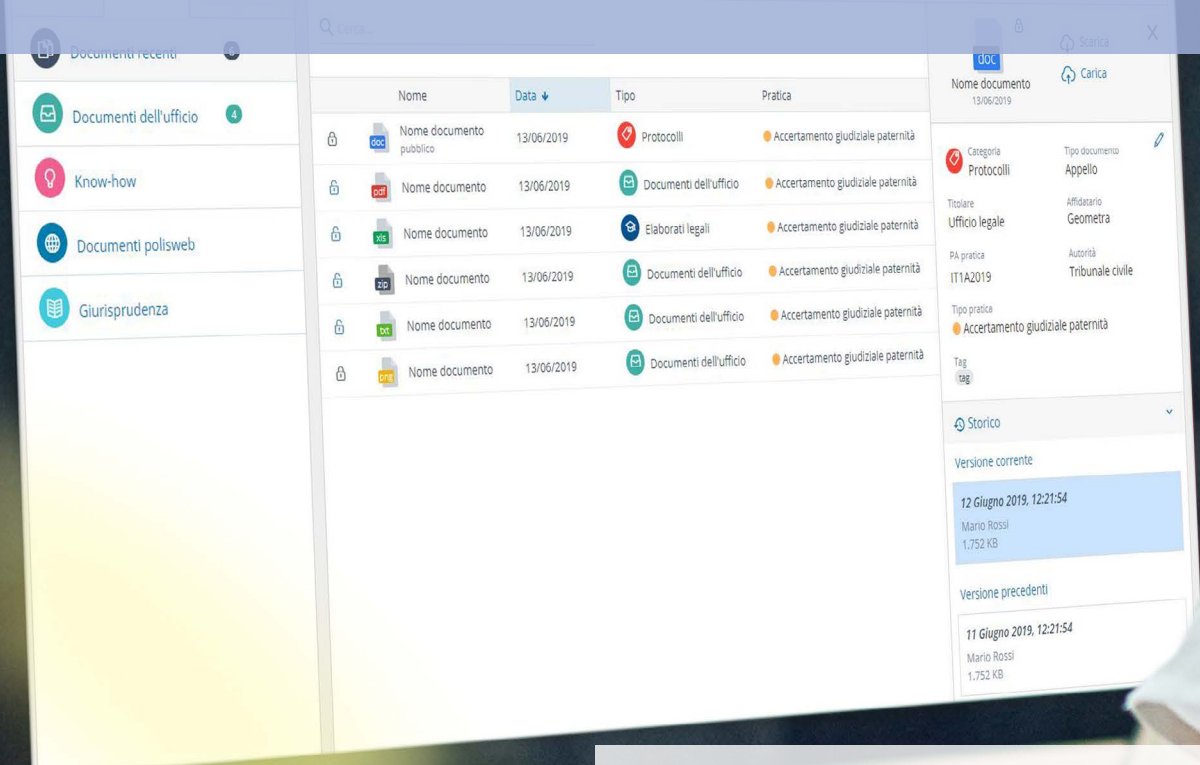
Documenti recenti 6

Documenti dell'ufficio 4

Know-how

Documenti polisweb

Giurisprudenza

Cerca...

X

| | Nome | Data ↓ | Tipo | Pratica |
|---|---|---|---|---|
| | doc Nome documento pubblico | 13/06/2019 | Protocolli | Accertamento giudiziale paternità |
| | pdf Nome documento | 13/06/2019 | Documenti dell'ufficio | Accertamento giudiziale paternità |
| | xls Nome documento | 13/06/2019 | Elaborati legali | Accertamento giudiziale paternità |
| | zip Nome documento | 13/06/2019 | Documenti dell'ufficio | Accertamento giudiziale paternità |
| | txt Nome documento | 13/06/2019 | Documenti dell'ufficio | Accertamento giudiziale paternità |
| | png Nome documento | 13/06/2019 | Documenti dell'ufficio | Accertamento giudiziale paternità |

doc
Nome documento
13/06/2019

Scarica
Carica

Categoria
Protocolli

Tipo documento
Appello

Titolare
Ufficio legale

Affidatario
Geometra

PA pratica
IT1A2019

Autorità
Tribunale civile

Tipo pratica
Accertamento giudiziale paternità

Tag
tag

Storico

Versione corrente

12 Giugno 2019, 12:21:54
Mario Rossi
1.752 KB

Versione precedenti

11 Giugno 2019, 12:21:54
Mario Rossi
1.752 KB